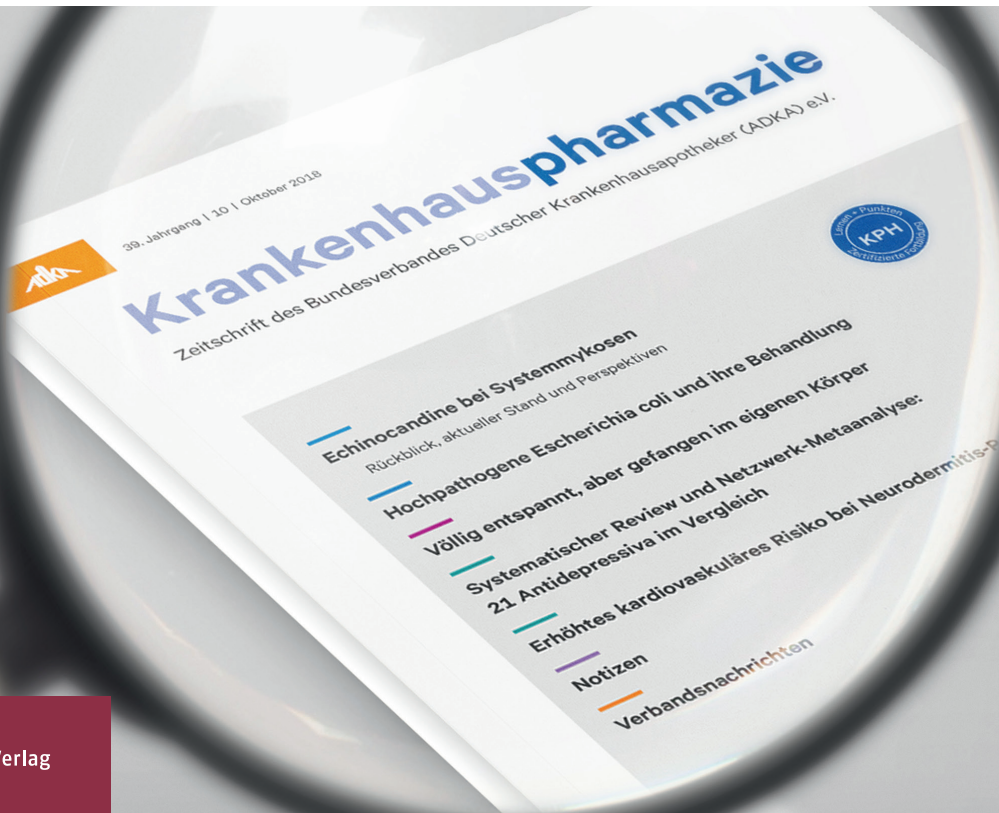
ADKA

39. Jahrgang | 10 | Oktober 2018

Krankenhauspharmazie

Zeitschrift des Bundesverbandes Deutscher Krankenhausapotheker (ADKA) e.V.

Lernen + Punkten KPH Zertifizierte Fortbildung

Echinocandine bei Systemmykosen
Rückblick, aktueller Stand und Perspektiven

Hochpathogene Escherichia coli und ihre Behandlung

Völlig entspannt, aber gefangen im eigenen Körper

Systematischer Review und Netzwerk-Metaanalyse: 21 Antidepressiva im Vergleich

Erhöhtes kardiovaskuläres Risiko bei Neurodermitis-P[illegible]

Notizen

Verbandsnachrichten

Verlag